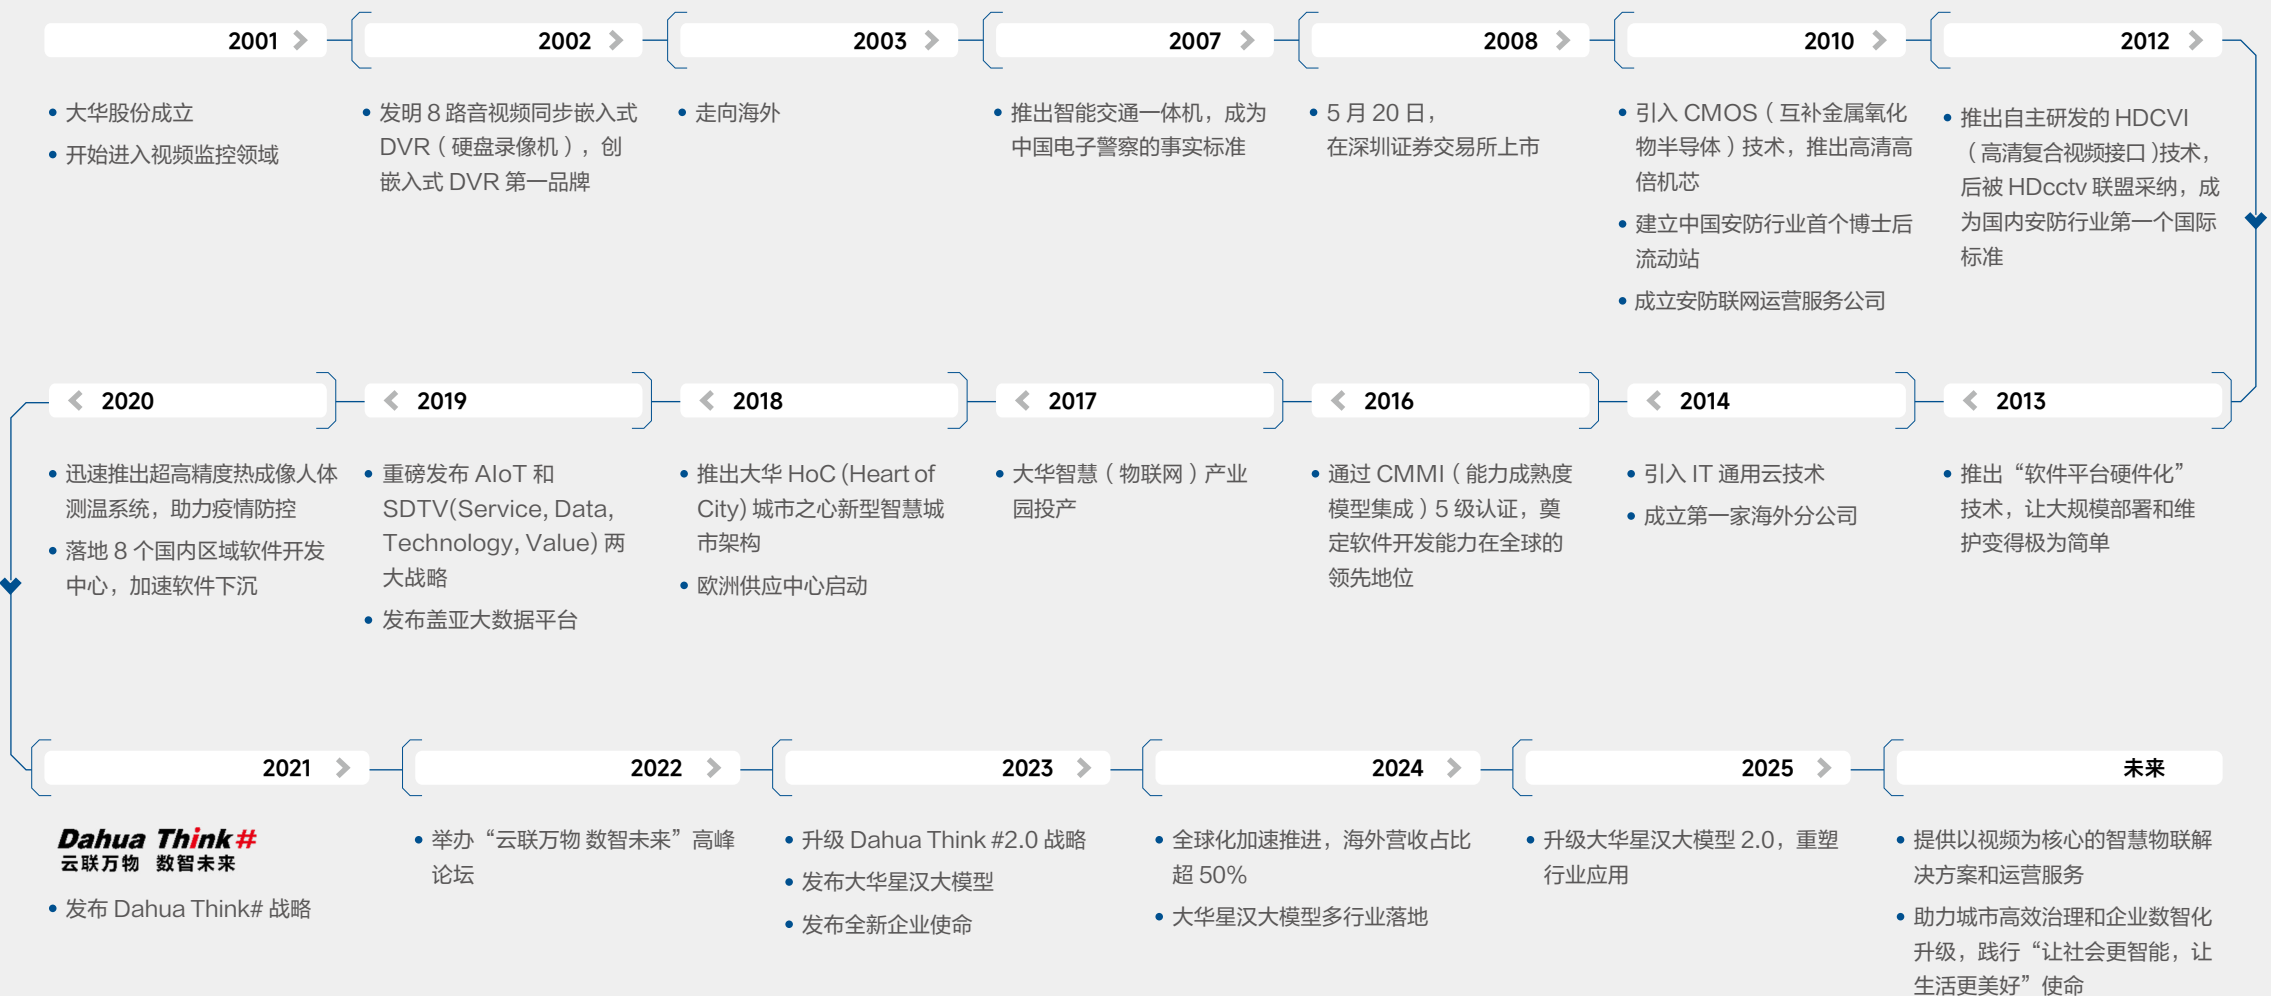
2001

• 大华股份成立
• 开始进入视频监控领域

2002

• 发明 8 路音视频同步嵌入式 DVR（硬盘录像机），创嵌入式 DVR 第一品牌

2003

• 走向海外

2007

• 推出智能交通一体机，成为中国电子警察的事实标准

2008

• 5 月 20 日，在深圳证券交易所上市

2010

• 引入 CMOS（互补金属氧化物半导体）技术，推出高清高倍机芯
• 建立中国安防行业首个博士后流动站
• 成立安防联网运营服务公司

2012

• 推出自主研发的 HDCVI（高清复合视频接口）技术，后被 HDcctv 联盟采纳，成为国内安防行业第一个国际标准

2020

• 迅速推出超高精度热成像人体测温系统，助力疫情防控
• 落地 8 个国内区域软件开发中心，加速软件下沉

2019

• 重磅发布 AIoT 和 SDTV(Service, Data, Technology, Value) 两大战略
• 发布盖亚大数据平台

2018

• 推出大华 HoC (Heart of City) 城市之心新型智慧城市架构
• 欧洲供应中心启动

2017

• 大华智慧（物联网）产业园投产

2016

• 通过 CMMI（能力成熟度模型集成）5 级认证，奠定软件开发能力在全球的领先地位

2014

• 引入 IT 通用云技术
• 成立第一家海外分公司

2013

• 推出“软件平台硬件化”技术，让大规模部署和维护变得极为简单

2021

Dahua Think#
云联万物 数智未来

• 发布 Dahua Think# 战略

2022

• 举办“云联万物 数智未来”高峰论坛

2023

• 升级 Dahua Think #2.0 战略
• 发布大华星汉大模型
• 发布全新企业使命

2024

• 全球化加速推进，海外营收占比超 50%
• 大华星汉大模型多行业落地

2025

• 升级大华星汉大模型 2.0，重塑行业应用

未来

• 提供以视频为核心的智慧物联解决方案和运营服务
• 助力城市高效治理和企业数智化升级，践行“让社会更智能，让生活更美好”使命